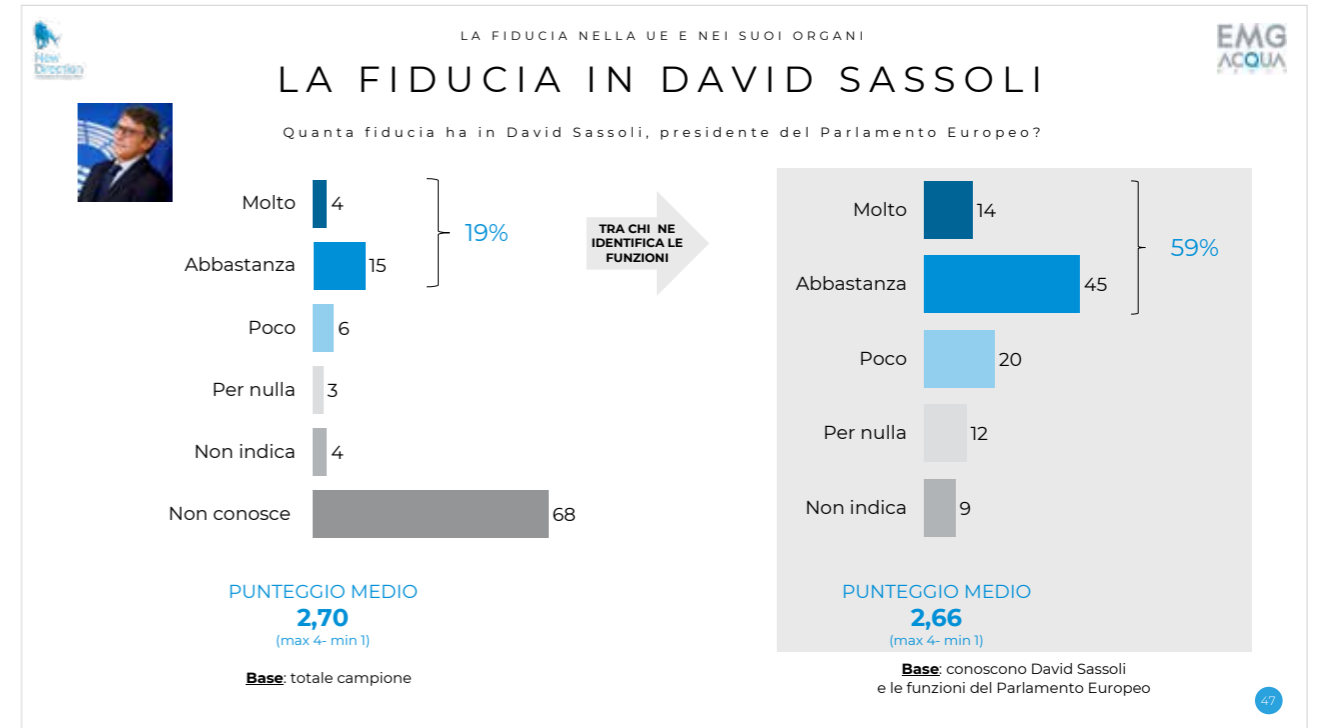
New Direction

LA FIDUCIA NELLA UE E NEI SUOI ORGANI

LA FIDUCIA IN DAVID SASSOLI

EMG ACQUA

Quanta fiducia ha in David Sassoli, presidente del Parlamento Europeo?

Molto 4
Abbastanza 15
19%
Poco 6
Per nulla 3
Non indica 4
Non conosce 68

TRA CHI NE IDENTIFICA LE FUNZIONI

Molto 14
Abbastanza 45
59%
Poco 20
Per nulla 12
Non indica 9

PUNTEGGIO MEDIO
2,70
(max 4- min 1)

Base: totale campione

PUNTEGGIO MEDIO
2,66
(max 4- min 1)

Base: conoscono David Sassoli e le funzioni del Parlamento Europeo

47